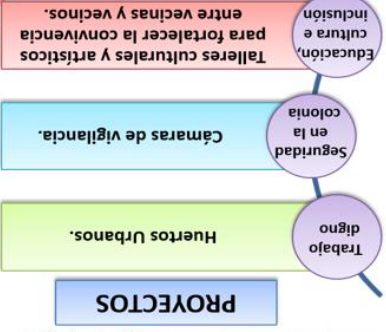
PROYECTOS

Trabajo digno

Huertos Urbanos.

Seguridad en la colonia

Cámaras de vigilancia.

Educación, cultura e inclusión

Talleres culturales y artísticos para fortalecer la convivencia entre vecinas y vecinos.